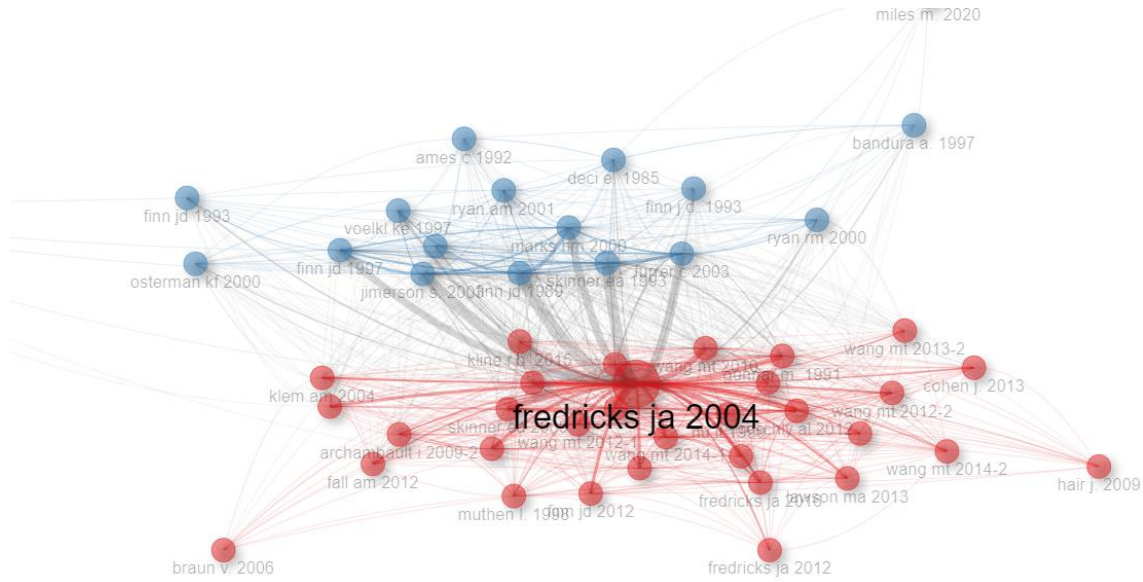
miles m. 2020

ames c 1992

bandura a. 1997

deci el 1985

finn jd 1993

ryan am 2001

finn j.d. 1993

voelkl ke 1997

marks hm 2000

ryan rm 2000

finn jd 1997

osterman kf 2000

jimerson s. 2003

finn jd 1989

skinner ea 1993

furrer c 2003

kline r.b. 2015

wang mt 2013-2

wang mt 2016

gunnar m. 1991

cohen j. 2013

klem am 2004

fredricks ja 2004

wang mt 2012-2

skinner ea

wang mt 2012-1

hu l 1999

reschly al 2012

archambault i 2009-2

wang mt 2014-1

wang mt 2014-2

fall am 2012

hair j. 2009

fredricks ja 2016

lawson ma 2013

muthen l. 1998

finn jd 2012

braun v. 2006

fredricks ja 2012